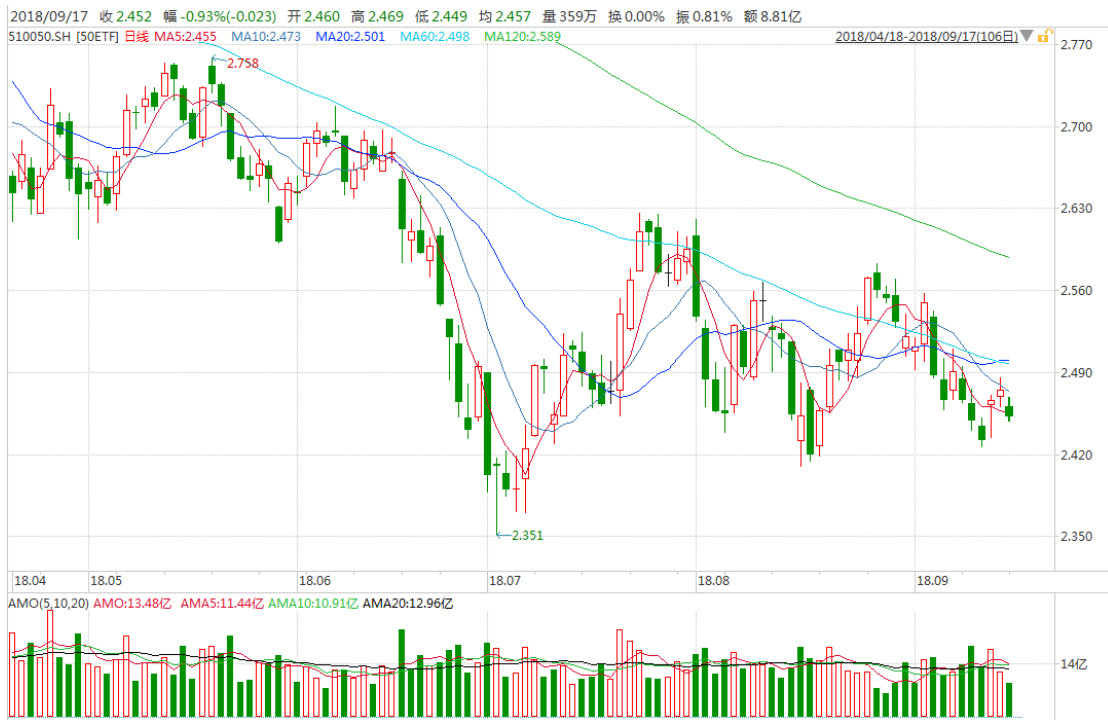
2018/09/17 收 2.452 幅 -0.93%(-0.023) 开 2.460 高 2.469 低 2.449 均 2.457 量 359万 换 0.00% 振 0.81% 额 8.81亿

510050.SH [50ETF] 日线 MA5:2.455 MA10:2.473 MA20:2.501 MA60:2.498 MA120:2.589

2018/04/18-2018/09/17(106日)

2.758

2.351

2.770
2.700
2.630
2.560
2.490
2.420
2.350

18.04 18.05 18.06 18.07 18.08 18.09

AMO(5,10,20) AMO:13.48亿 AMA5:11.44亿 AMA10:10.91亿 AMA20:12.96亿

14亿